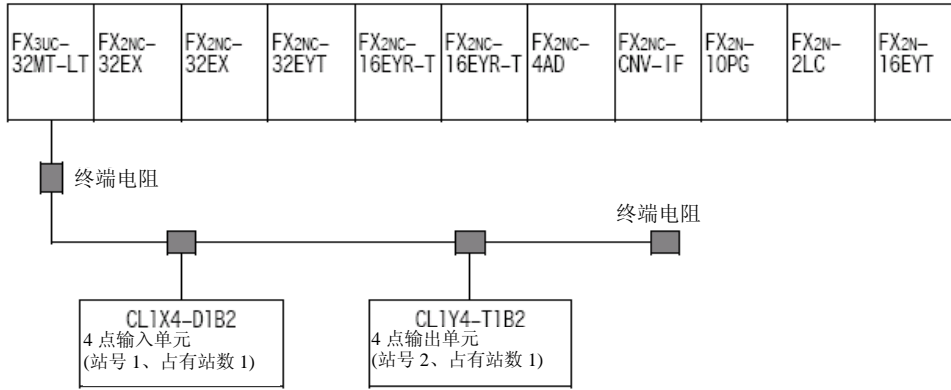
FX3UC-32MT-LT

FX2NC-32EX

FX2NC-32EX

FX2NC-32EYT

FX2NC-16EYR-T

FX2NC-16EYR-T

FX2NC-4AD

FX2NC-CNV-IF

FX2N-10PG

FX2N-2LC

FX2N-16EYT

终端电阻

终端电阻

CL1X4-D1B2
4 点输入单元
(站号 1、占有站数 1)

CL1Y4-T1B2
4 点输出单元
(站号 2、占有站数 1)